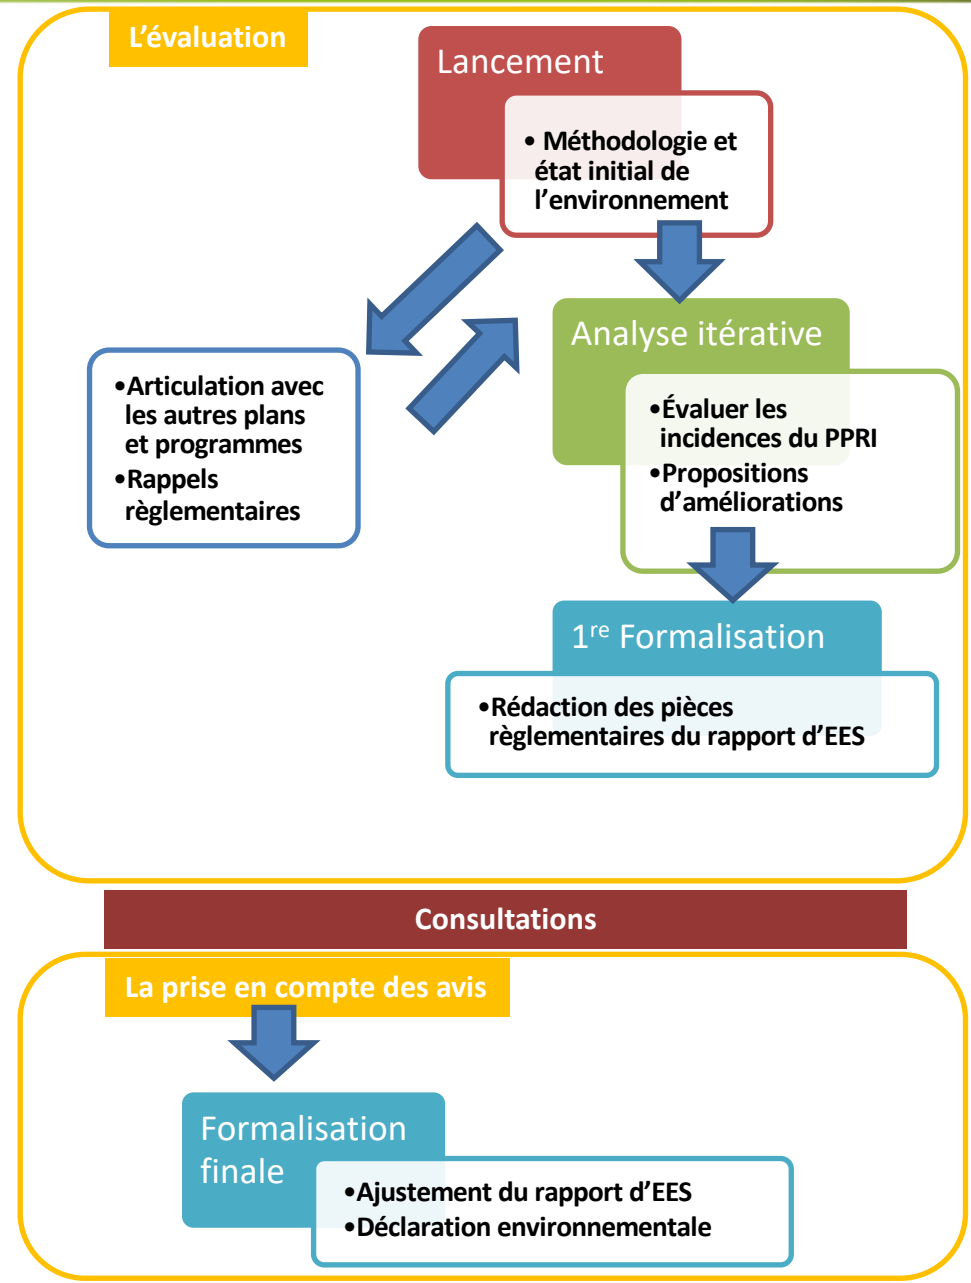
L’évaluation

Lancement

• Méthodologie et état initial de l’environnement

Analyse itérative

•Évaluer les incidences du PPRI
•Propositions d’améliorations

•Articulation avec les autres plans et programmes
•Rappels règlementaires

$1^{re}$ Formalisation

•Rédaction des pièces règlementaires du rapport d’EES

Consultations

La prise en compte des avis

Formalisation finale

•Ajustement du rapport d’EES
•Déclaration environnementale